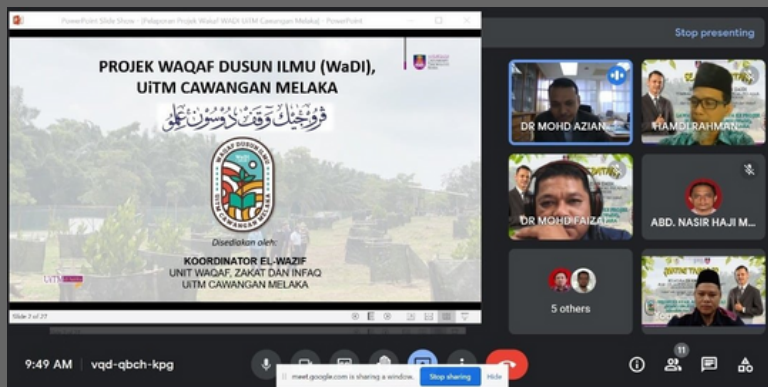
PowerPoint Slide Show - [Pelaporan Projek Wakaf WADI UiTM Cawangan Melaka] - PowerPoint

Stop presenting

PROJEK WAQAF DUSUN ILMU (WaDI), UiTM CAWANGAN MELAKA

ڤروجيک وقف دوسون علمو

WAQAF DUSUN ILMU
UiTM CAWANGAN MELAKA

Disediakan oleh:
KOORDINATOR EL-WAZIF
UNIT WAQAF, ZAKAT DAN INFAQ
UiTM CAWANGAN MELAKA

Slide 2 of 27

DR MOHD AZIAN

HAMDI RAHMAN

DR MOHD FAIZAL

ABD. NASIR HAJI M...

5 others

9:49 AM | vqd-qbch-kpg

meet.google.com is sharing a window. Stop sharing Hide

11